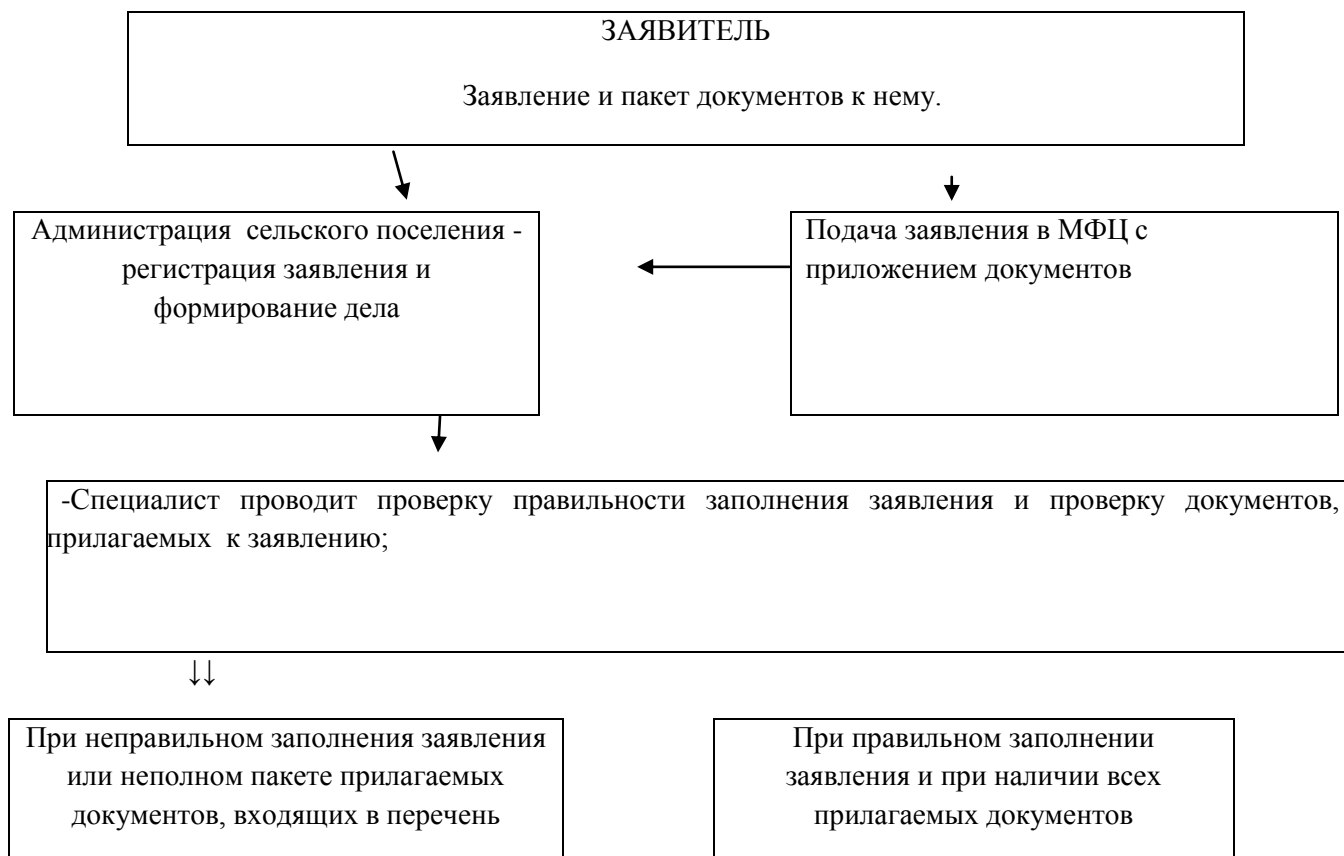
ЗАЯВИТЕЛЬ

Заявление и пакет документов к нему.

Администрация сельского поселения - регистрация заявления и формирование дела

Подача заявления в МФЦ с приложением документов

-Специалист проводит проверку правильности заполнения заявления и проверку документов, прилагаемых к заявлению;

↓↓

При неправильном заполнения заявления или неполном пакете прилагаемых документов, входящих в перечень

При правильном заполнении заявления и при наличии всех прилагаемых документов